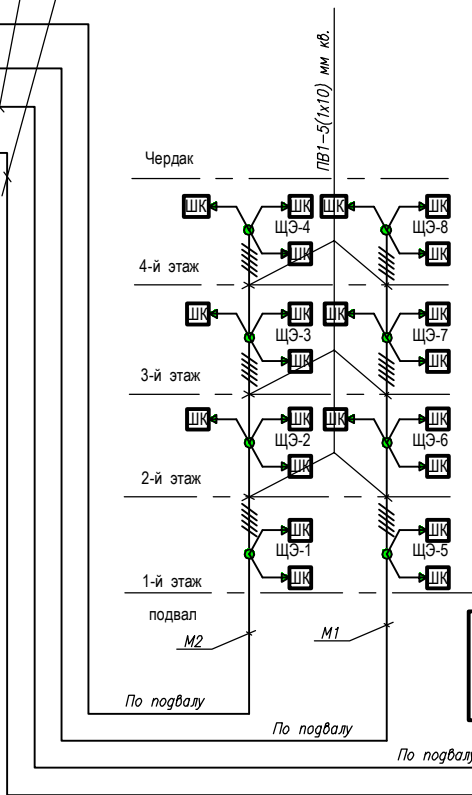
ПВ1-5(1x10) мм кв.

Чердак

ШК
ШК
ЩЭ-4
ШК
ШК
ЩЭ-8
ШК
ШК

4-й этаж

ШК
ШК
ЩЭ-3
ШК
ШК
ЩЭ-7
ШК
ШК

3-й этаж

ШК
ШК
ЩЭ-2
ШК
ШК
ЩЭ-6
ШК
ШК

2-й этаж

ШК
ЩЭ-1
ШК
ШК
ЩЭ-5
ШК

1-й этаж

подвал

М2

М1

По подвалу

По подвалу

По подвалу